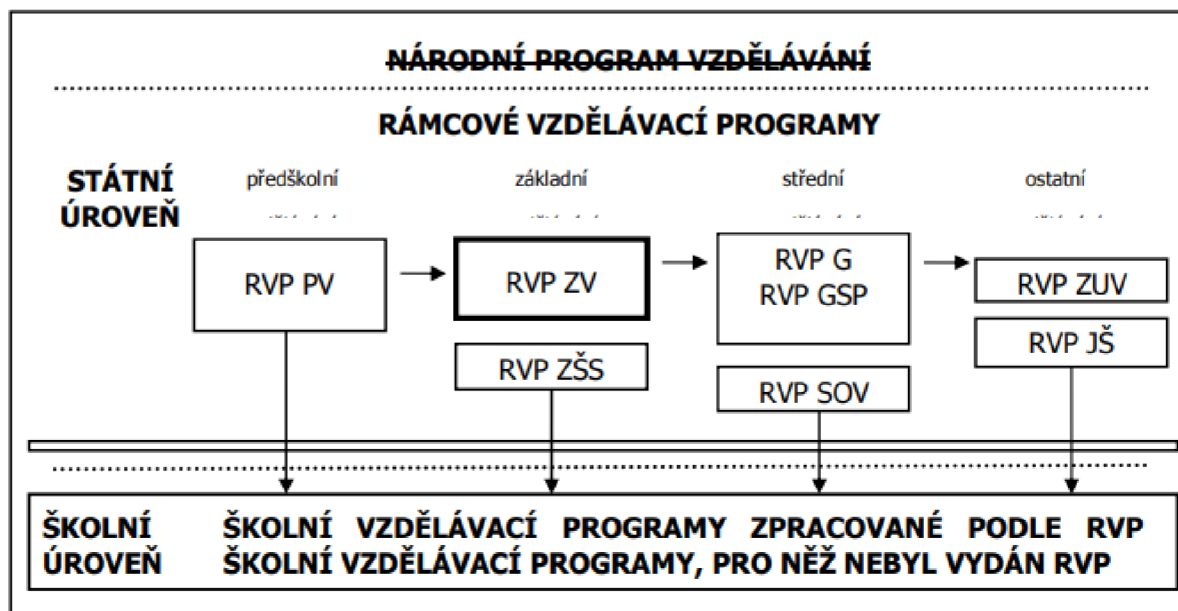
~~NÁRODNÍ PROGRAM VZDĚLÁVÁNÍ~~

RÁMCOVÉ VZDĚLÁVACÍ PROGRAMY

STÁTNÍ ÚROVEŇ

předškolní

základní

střední

ostatní

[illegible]

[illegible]

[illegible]

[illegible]

RVP PV

RVP ZV

RVP G
RVP GSP

RVP ZUV

RVP JŠ

RVP ZŠS

RVP SOV

ŠKOLNÍ ÚROVEŇ

ŠKOLNÍ VZDĚLÁVACÍ PROGRAMY ZPRACOVANÉ PODLE RVP
ŠKOLNÍ VZDĚLÁVACÍ PROGRAMY, PRO NĚŽ NEBYL VYDÁN RVP